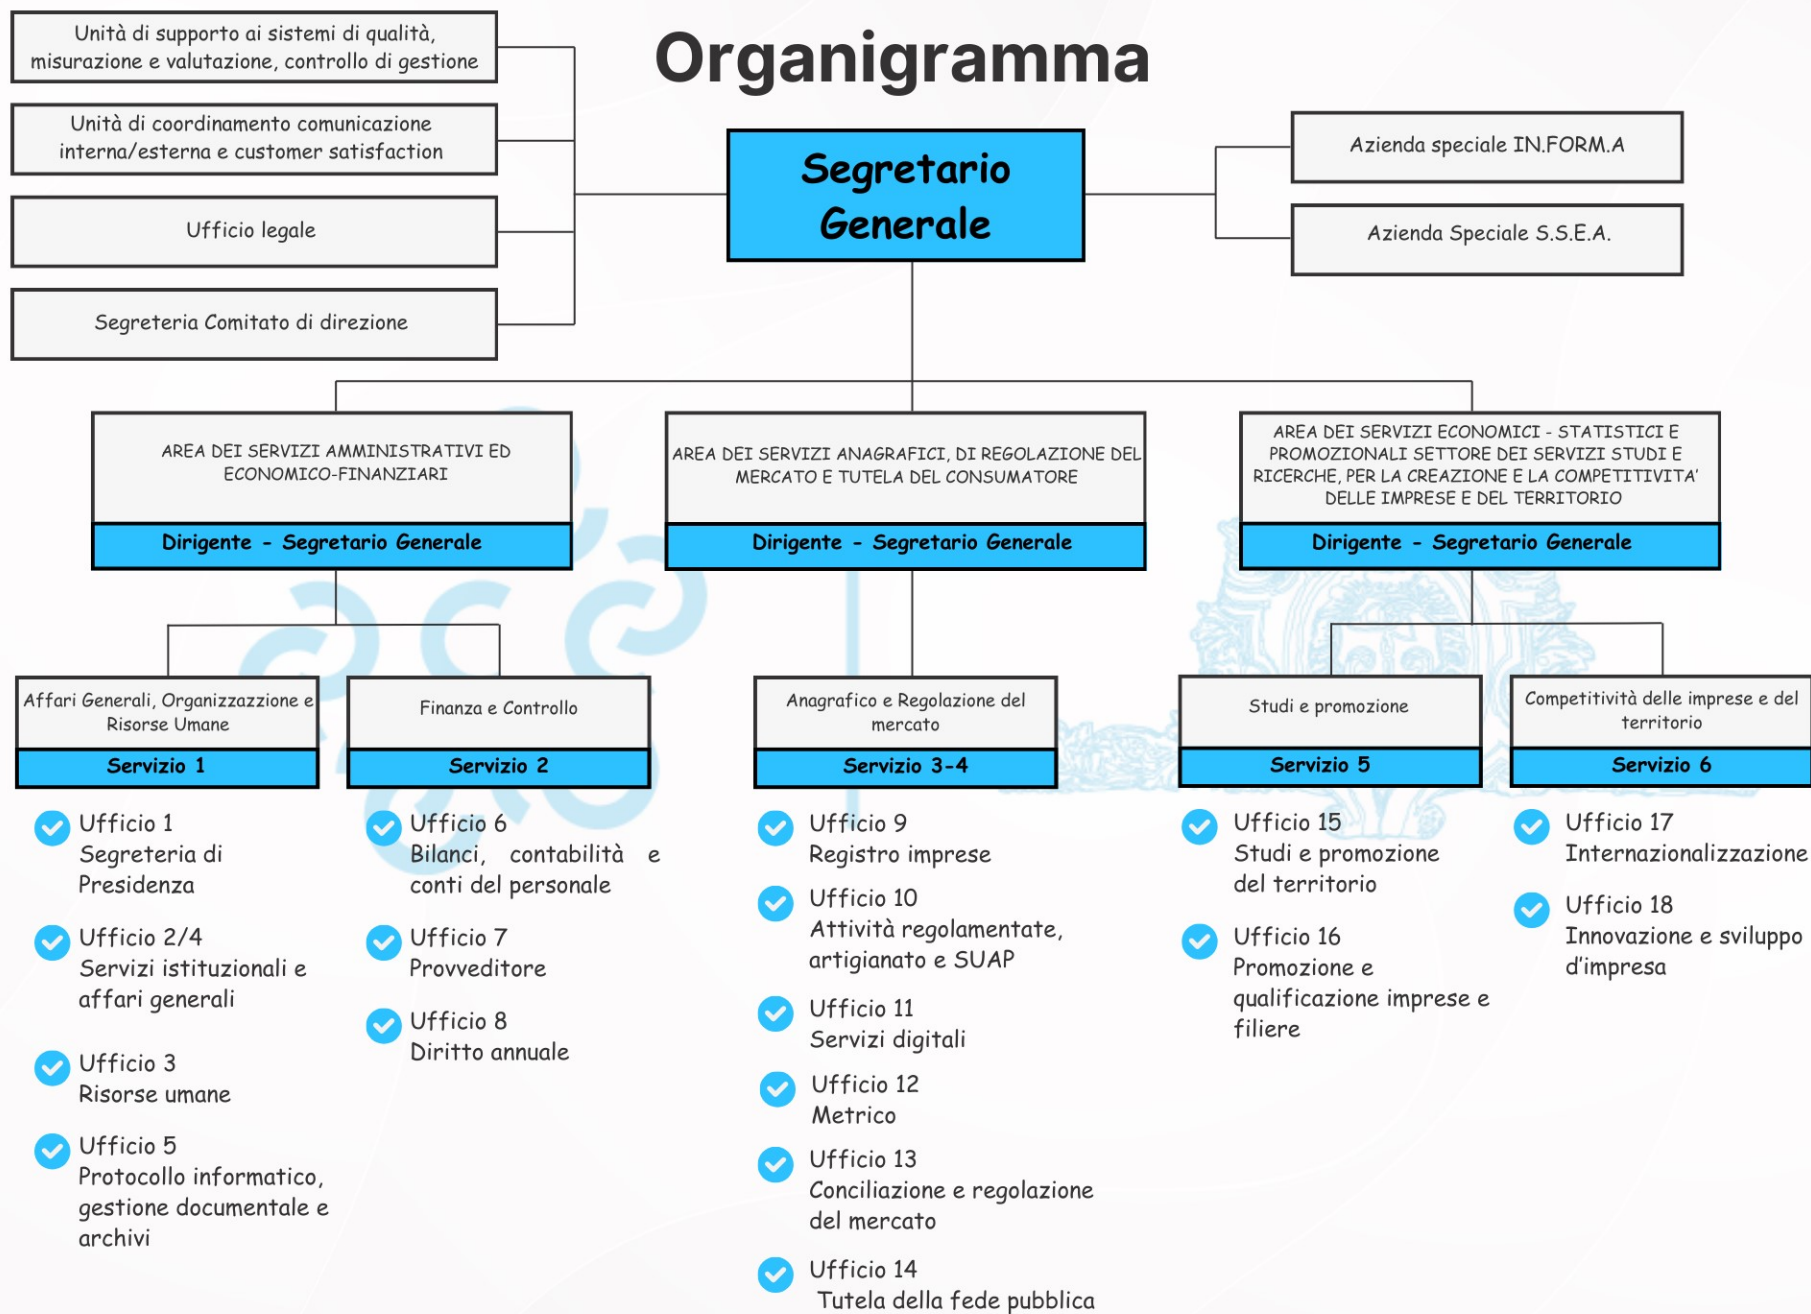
Unità di supporto ai sistemi di qualità, misurazione e valutazione, controllo di gestione

Unità di coordinamento comunicazione interna/esterna e customer satisfaction

Ufficio legale

Segreteria Comitato di direzione

Organigramma

Segretario Generale

Azienda speciale IN.FORM.A

Azienda Speciale S.S.E.A.

AREA DEI SERVIZI AMMINISTRATIVI ED ECONOMICO-FINANZIARI

Dirigente - Segretario Generale

AREA DEI SERVIZI ANAGRAFICI, DI REGOLAZIONE DEL MERCATO E TUTELA DEL CONSUMATORE

Dirigente - Segretario Generale

AREA DEI SERVIZI ECONOMICI - STATISTICI E PROMOZIONALI SETTORE DEI SERVIZI STUDI E RICERCHE, PER LA CREAZIONE E LA COMPETITIVITA' DELLE IMPRESE E DEL TERRITORIO

Dirigente - Segretario Generale

Affari Generali, Organizzazzione e Risorse Umane

Servizio 1

Finanza e Controllo

Servizio 2

Anagrafico e Regolazione del mercato

Servizio 3-4

Studi e promozione

Servizio 5

Competitività delle imprese e del territorio

Servizio 6

Ufficio 1
Segreteria di Presidenza

Ufficio 2/4
Servizi istituzionali e affari generali

Ufficio 3
Risorse umane

Ufficio 5
Protocollo informatico, gestione documentale e archivi

Ufficio 6
Bilanci, contabilità e conti del personale

Ufficio 7
Provveditore

Ufficio 8
Diritto annuale

Ufficio 9
Registro imprese

Ufficio 10
Attività regolamentate, artigianato e SUAP

Ufficio 11
Servizi digitali

Ufficio 12
Metrico

Ufficio 13
Conciliazione e regolazione del mercato

Ufficio 14
Tutela della fede pubblica

Ufficio 15
Studi e promozione del territorio

Ufficio 16
Promozione e qualificazione imprese e filiere

Ufficio 17
Internazionalizzazione

Ufficio 18
Innovazione e sviluppo d'impresa